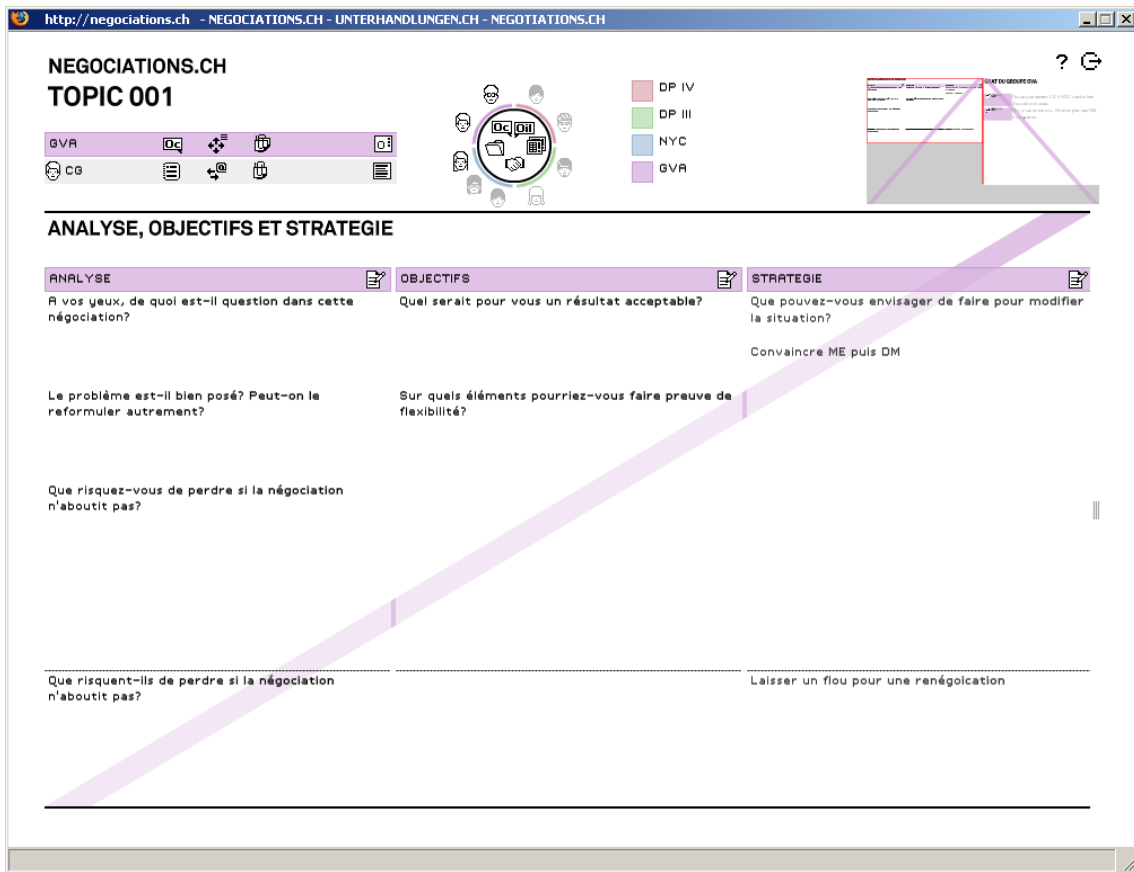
http://negociations.ch - NEGOCIATIONS.CH - UNTERHANDLUNGEN.CH - NEGOTIATIONS.CH

NEGOCIATIONS.CH
TOPIC 001

GVA
CG

DP IV
DP III
NYC
GVA

CHAT DU GROUPE GVA

ANALYSE, OBJECTIFS ET STRATEGIE

ANALYSE

A vos yeux, de quoi est-il question dans cette négociation?

Le problème est-il bien posé? Peut-on le reformuler autrement?

Que risquez-vous de perdre si la négociation n'aboutit pas?

Que risquent-ils de perdre si la négociation n'aboutit pas?

OBJECTIFS

Quel serait pour vous un résultat acceptable?

Sur quels éléments pourriez-vous faire preuve de flexibilité?

STRATEGIE

Que pouvez-vous envisager de faire pour modifier la situation?

Convaincre ME puis DM

Laisser un flou pour une renégoication